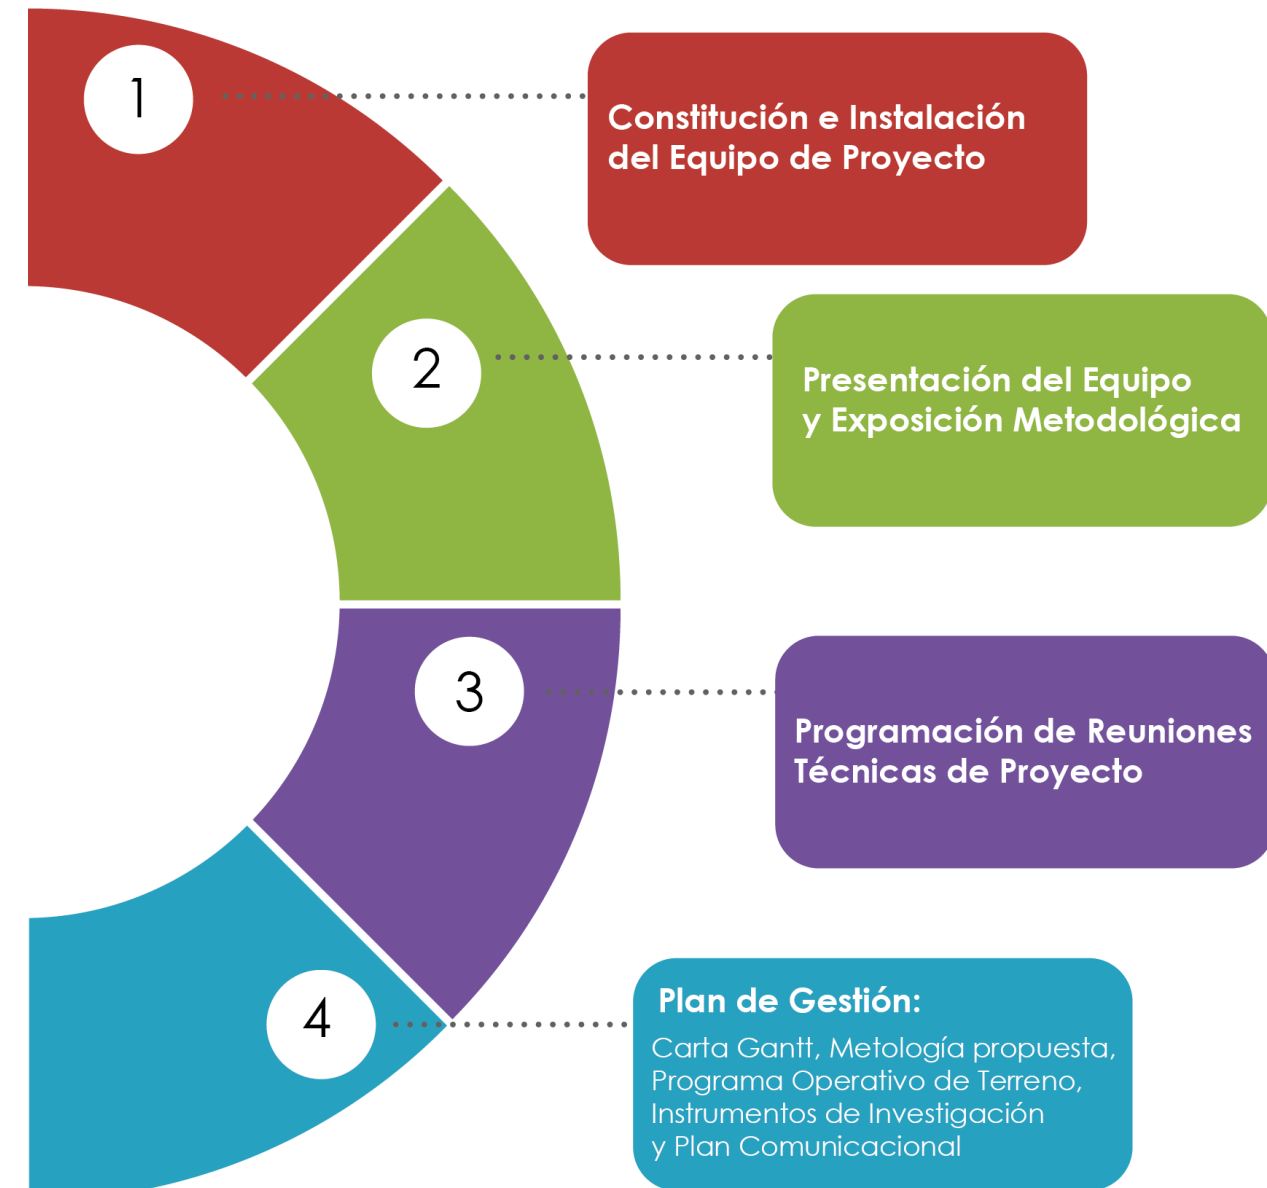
1

Constitución e Instalación del Equipo de Proyecto

2

Presentación del Equipo y Exposición Metodológica

3

Programación de Reuniones Técnicas de Proyecto

4

Plan de Gestión:

Carta Gantt, Metología propuesta, Programa Operativo de Terreno, Instrumentos de Investigación y Plan Comunicacional